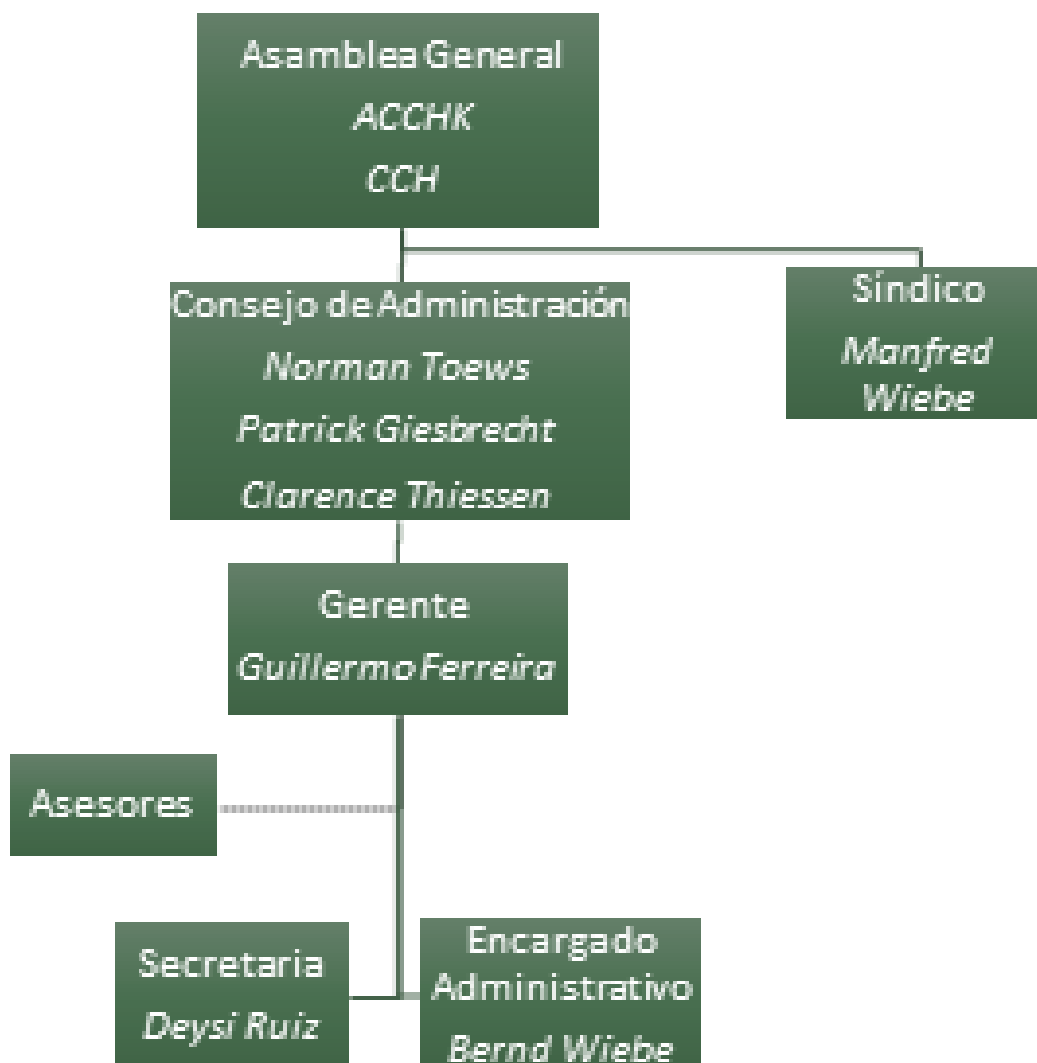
Asamblea General
ACCHK
CCH

Consejo de Administración
Norman Toews
Patrick Giesbrecht
Clarence Thiessen

Síndico
Manfred Wiebe

Gerente
Guillermo Ferreira

Asesores

Secretaria
Deysi Ruiz

Encargado Administrativo
Bernd Wiebe